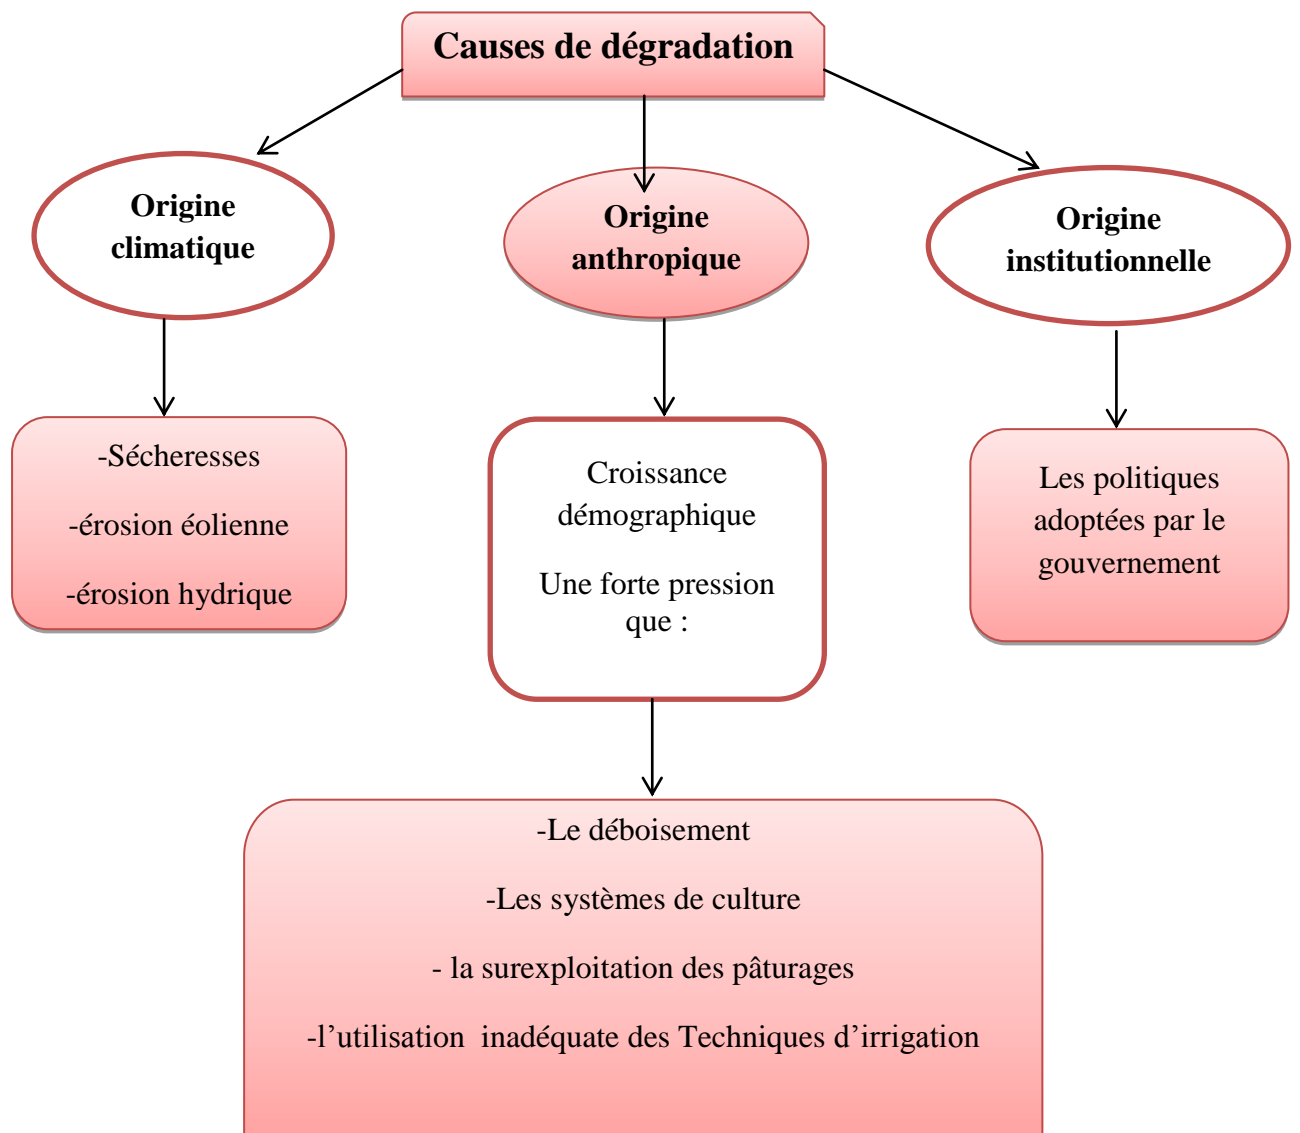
Causes de dégradation

Origine climatique

Origine anthropique

Origine institutionnelle

-Sécheresses

-érosion éolienne

-érosion hydrique

Croissance démographique

Une forte pression que :

Les politiques adoptées par le gouvernement

-Le déboisement

-Les systèmes de culture

- la surexploitation des pâturages

-l’utilisation inadéquate des Techniques d’irrigation